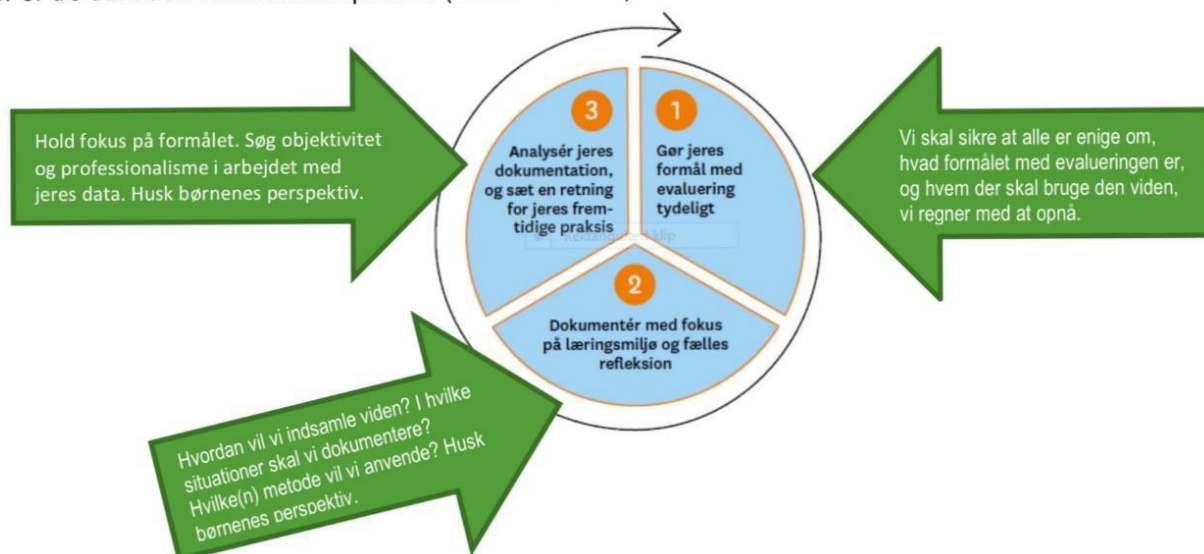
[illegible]

Hold fokus på formålet. Søg objektivitet og professionalisme i arbejdet med jeres data. Husk børnenes perspektiv.

3
Analysér jeres dokumentation, og sæt en retning for jeres fremtidige praksis

1
Gør jeres formål med evaluering tydeligt

Vi skal sikre at alle er enige om, hvad formålet med evalueringen er, og hvem der skal bruge den viden, vi regner med at opnå.

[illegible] klip

2
Dokumentér med fokus på læringsmiljø og fælles refleksion

Hvordan vil vi indsamle viden? I hvilke situationer skal vi dokumentere? Hvilke(n) metode vil vi anvende? Husk børnenes perspektiv.